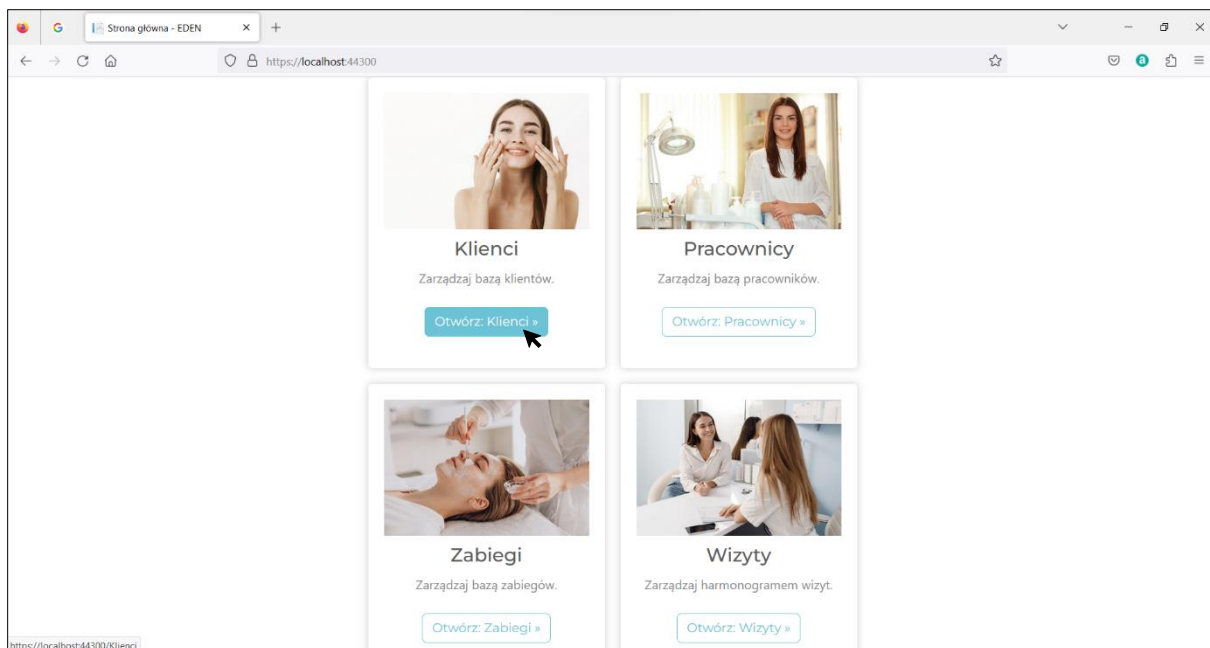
Strona główna - EDEN

https://localhost:44300

Klienci

Zarządzaj bazą klientów.

Otwórz: Klienci »

Pracownicy

Zarządzaj bazą pracowników.

Otwórz: Pracownicy »

Zabiegi

Zarządzaj bazą zabiegów.

Otwórz: Zabiegi »

Wizyty

Zarządzaj harmonogramem wizyt.

Otwórz: Wizyty »

https://localhost:44300/Klienci